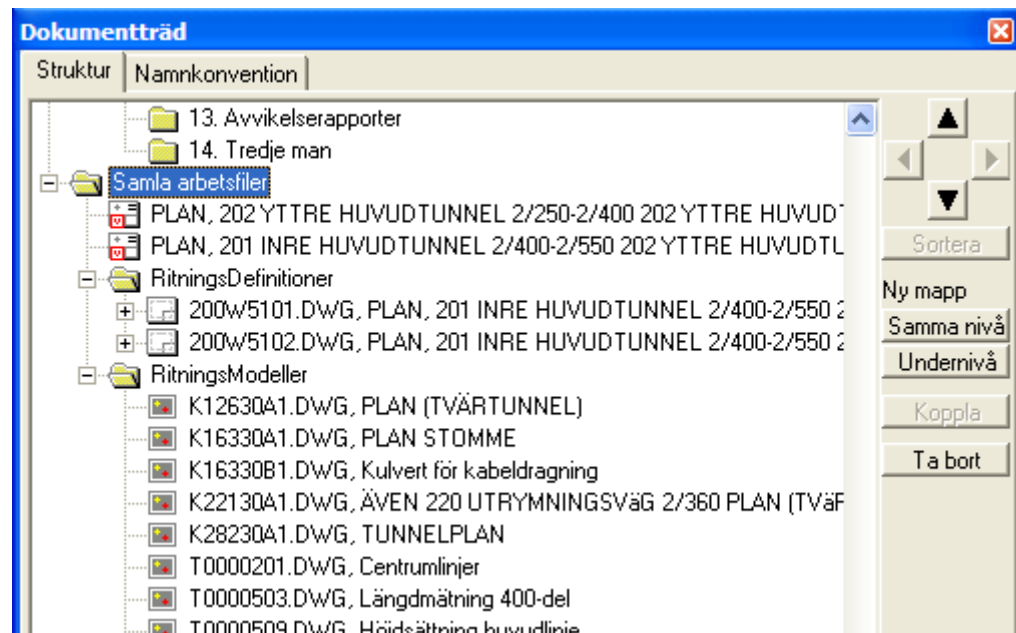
Dokumentträd

Struktur | Namnkonvention

13. Avvikelserapporter
14. Tredje man
Samla arbetsfiler
PLAN, 202 YTTRE HUVUDTUNNEL 2/250-2/400 202 YTTRE HUVUDT
PLAN, 201 INRE HUVUDTUNNEL 2/400-2/550 202 YTTRE HUVUDTU
RitningsDefinitioner
200W5101.DWG, PLAN, 201 INRE HUVUDTUNNEL 2/400-2/550 2
200W5102.DWG, PLAN, 201 INRE HUVUDTUNNEL 2/400-2/550 2
RitningsModeller
K12630A1.DWG, PLAN (TVÄRTUNNEL)
K16330A1.DWG, PLAN STOMME
K16330B1.DWG, Kulvert för kabeldragning
K22130A1.DWG, ÄVEN 220 UTRYMNINGSVäG 2/360 PLAN (TVäF
K28230A1.DWG, TUNNELPLAN
T0000201.DWG, Centrumlinjer
T0000503.DWG, Längdmätning 400-del
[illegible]

Sortera
Ny mapp
Samma nivå
Undernivå
Koppla
Ta bort